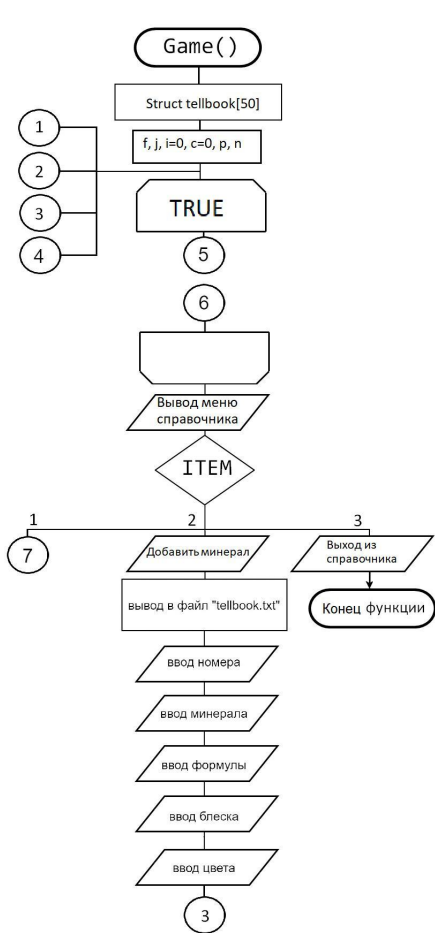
Game()

Struct tellbook[50]

1

f, j, i=0, c=0, p, n

2

3

TRUE

4

5

6

Вывод меню справочника

ITEM

1

2

3

7

Добавить минерал

Выход из справочника

вывод в файл "tellbook.txt"

Конец функции

ввод номера

ввод минерала

ввод формулы

ввод блеска

ввод цвета

3